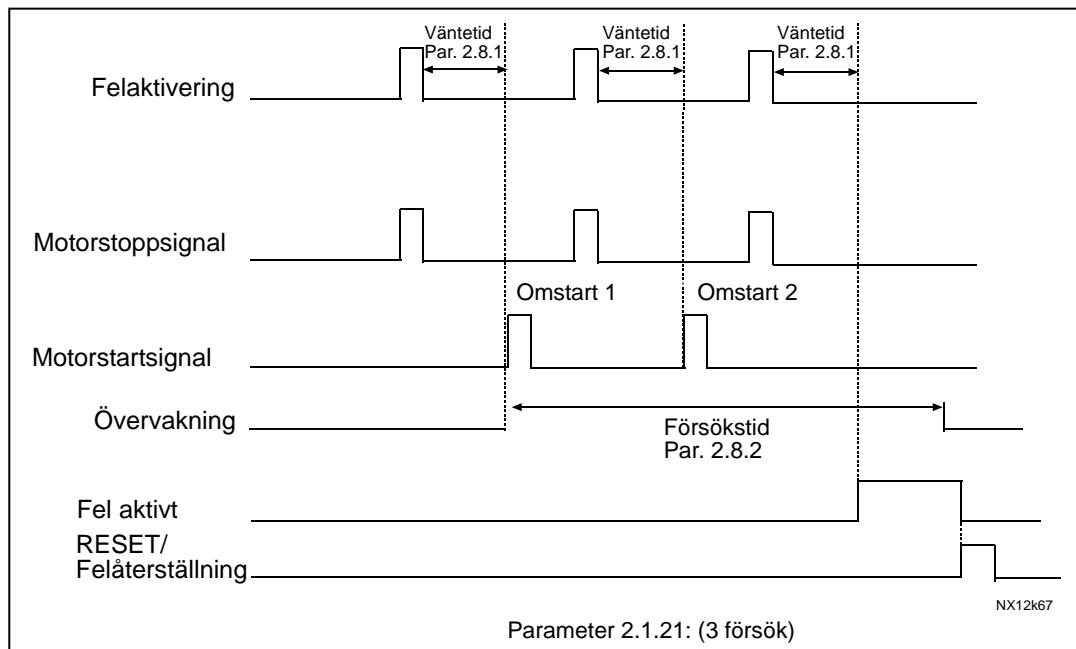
Väntetid
Par. 2.8.1

Väntetid
Par. 2.8.1

Väntetid
Par. 2.8.1

Felaktivering

Motorstoppsignal

Omstart 1

Omstart 2

Motorstartsignal

Övervakning

Försökstid
Par. 2.8.2

Fel aktivt

RESET/
Felåterställning

NX12k67

Parameter 2.1.21: (3 försök)